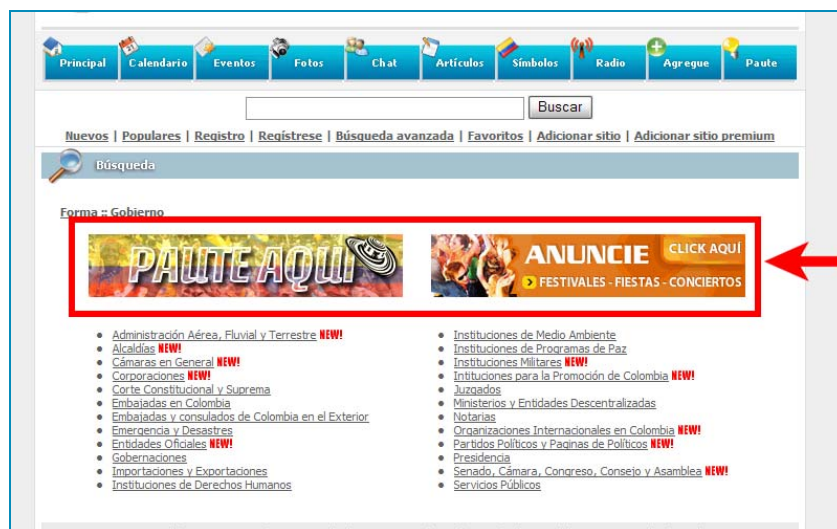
Principal Calendario Eventos Fotos Chat Artículos Símbolos Radio Agregue Paute

Buscar

Nuevos | Populares | Registro | Regístrese | Búsqueda avanzada | Favoritos | Adicionar sitio | Adicionar sitio premium

Búsqueda

Forma :: Gobierno

PAUTE AQUÍ

ANUNCIE CLICK AQUÍ
FESTIVALES - FIESTAS - CONCIERTOS

- Administración Aérea, Fluvial y Terrestre NEW!
- Alcaldías NEW!
- Cámaras en General NEW!
- Corporaciones NEW!
- Corte Constitucional y Suprema
- Embajadas en Colombia
- Embajadas y consulados de Colombia en el Exterior
- Emergencia y Desastres
- Entidades Oficiales NEW!
- Gobernaciones
- Importaciones y Exportaciones
- Instituciones de Derechos Humanos

- Instituciones de Medio Ambiente
- Instituciones de Programas de Paz
- Instituciones Militares NEW!
- Intituciones para la Promoción de Colombia NEW!
- Juzgados
- Ministerios y Entidades Descentralizadas
- Notarias
- Organizaciones Internacionales en Colombia NEW!
- Partidos Políticos y Paginas de Políticos NEW!
- Presidencia
- Senado, Cámara, Congreso, Consejo y Asamblea NEW!
- Servicios Públicos